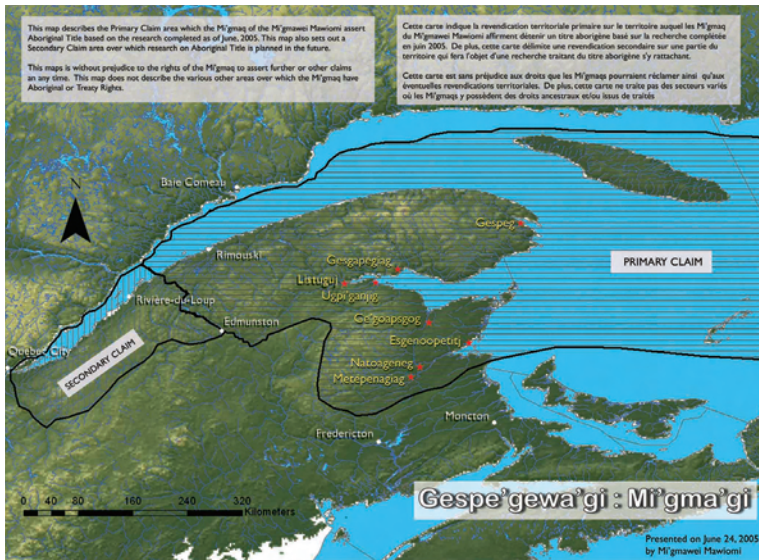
This map describes the Primary Claim area which the Mi'gmaq of the Mi'gmawei Mawiomi assert Aboriginal Title based on the research completed as of June, 2005. This map also sets out a Secondary Claim area over which research on Aboriginal Title is planned in the future.

This maps is without prejudice to the rights of the Mi'gmaq to assert further or other claims an any time. This map does not describe the various other areas over which the Mi'gmaq have Aboriginal or Treaty Rights.

Cette carte indique la revendication territoriale primaire sur le territoire auquel les Mi'gmaq du Mi'gmawei Mawiomi affirment dénenir un titre aborigène basé sur la recherche complétée en juin 2005. De plus, cette carte délimite une revendication secondaire sur une partie du territoire qui fera l'objet d'une recherche traitant du titre aborigène s'y rattachant.

Cette carte est sans préjudice aux droits que les Mi'gmaqs pourraient réclamer ainsi qu'aux éventuelles revendications territoriales. De plus, cette carte ne traite pas des secteurs variés où les Mi'gmaqs y possèdent des droits ancestraux et/ou issus de traités

N

Baie Comeau

Gespeg

Gesgapegiag

Rimouski

Listuguj

Ugpi'ganjig

PRIMARY CLAIM

Rivière-du-Loup

Edmunston

Gesgoapegog

Esgenoopetitj

Quebec City

SECONDARY CLAIM

Natoageneg

Metepenagiag

Moncton

Fredericton

0 40 80 160 240 320
Kilometers

Gespe'gewa'gi : Mi'gma'gi

Presented on June 24, 2005
by Mi'gmawei Mawiomi